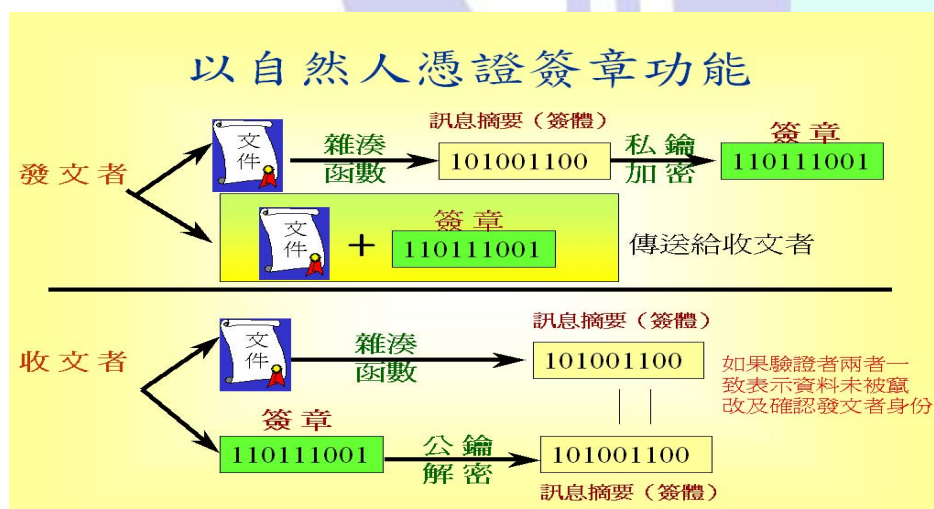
以自然人憑證簽章功能

發文者

文件

雜湊函數

訊息摘要（簽體）

101001100

私鑰加密

簽章

110111001

文件

+

簽章

110111001

傳送給收文者

收文者

文件

雜湊函數

訊息摘要（簽體）

101001100

如果驗證者兩者一致表示資料未被竄改及確認發文者身份

簽章

110111001

公鑰解密

101001100

訊息摘要（簽體）